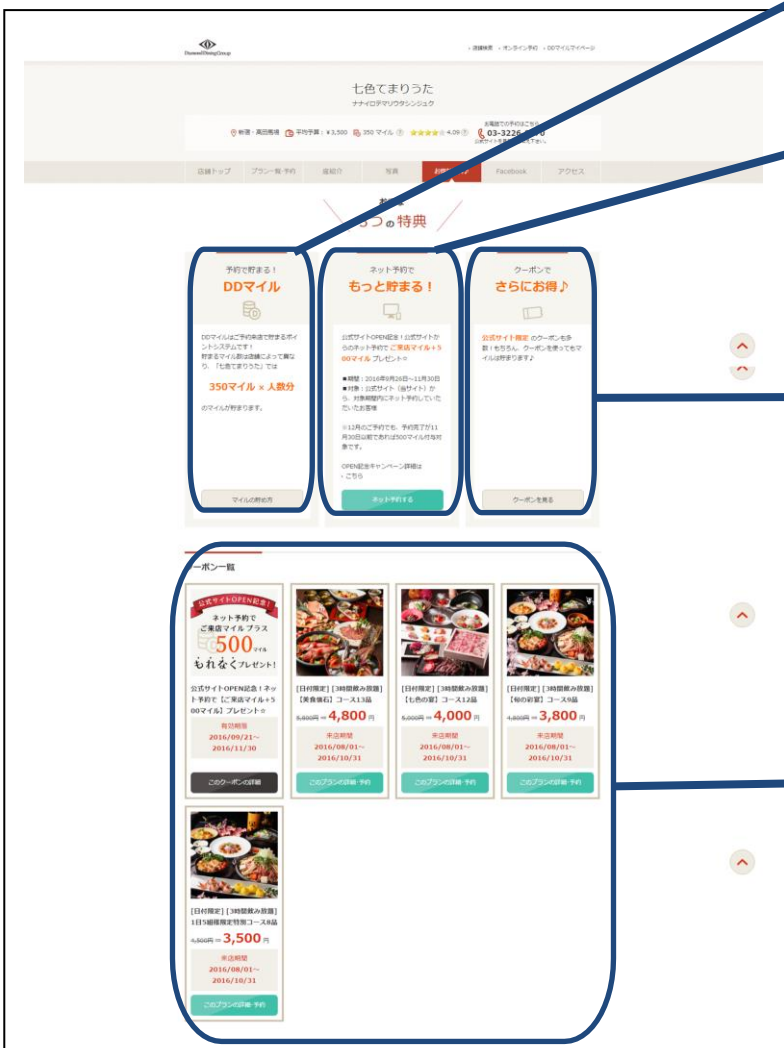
DiamondDiningGroup

› 店舗検索 › オンライン予約 › DDマイルマイページ

七色てまりうた
ナナイロテマリウタシンジュク

新宿・高田馬場 平均予算：¥3,500 350 マイル 4.09

お電話でのご予約はこちら
03-3226-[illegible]

店舗トップ　プラン一覧・予約　店紹介　写真　お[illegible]　Facebook　アクセス

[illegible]つの特典

予約で貯まる！
DDマイル

DDマイルはご予約来店で貯まるポイントシステムです！貯まるマイル数は店舗によって異なり、「七色てまりうた」では

350マイル × 人数分

のマイルが貯まります。

マイルの貯め方

ネット予約で
もっと貯まる！

公式サイトOPEN記念！公式サイトからのネット予約で ご来店マイル＋500マイル プレゼント☆

■期間：2016年9月26日〜11月30日
■対象：公式サイト（当サイト）から、対象期間内にネット予約していただいたお客様

※12月のご予約でも、予約完了が11月30日以前であれば500マイル付与対象です。

OPEN記念キャンペーン詳細は
› こちら

ネット予約する

クーポンで
さらにお得♪

公式サイト限定 のクーポンも多数！もちろん、クーポンを使ってもマイルは貯まります♪

クーポンを見る

ーポン一覧

公式サイトOPEN記念
ネット予約で
ご来店マイル プラス
500マイル
もれなくプレゼント!

公式サイトOPEN記念！ネット予約で【ご来店マイル＋500マイル】プレゼント☆

有効期限
2016/09/21〜
2016/11/30

このクーポンの詳細

[日付限定] [3時間飲み放題]【美食蒐石】コース13品
5,800円 ⇒ 4,800 円
来店期間
2016/08/01〜
2016/10/31
このプランの詳細・予約

[日付限定] [3時間飲み放題]【七色の宴】コース12品
5,000円 ⇒ 4,000 円
来店期間
2016/08/01〜
2016/10/31
このプランの詳細・予約

[日付限定] [3時間飲み放題]【秘の彩宴】コース9品
4,800円 ⇒ 3,800 円
来店期間
2016/08/01〜
2016/10/31
このプランの詳細・予約

[日付限定] [3時間飲み放題]1日5組様限定特別コース8品
4,500円 ⇒ 3,500 円
来店期間
2016/08/01〜
2016/10/31
このプランの詳細・予約